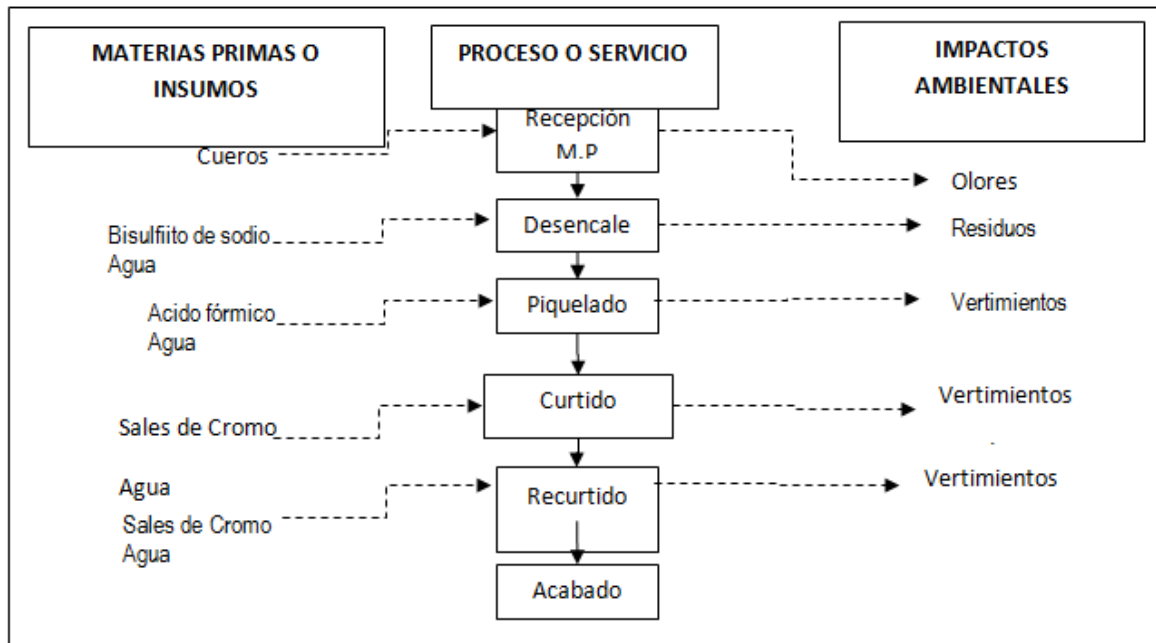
MATERIAS PRIMAS O INSUMOS

PROCESO O SERVICIO

IMPACTOS AMBIENTALES

Recepción M.P

Cueros

Olores

Bisulfiito de sodio
Agua

Desencale

Residuos

Acido fórmico
Agua

Piquelado

Vertimientos

Sales de Cromo

Curtido

Vertimientos

Agua

Recurtido

Vertimientos

Sales de Cromo
Agua

Acabado